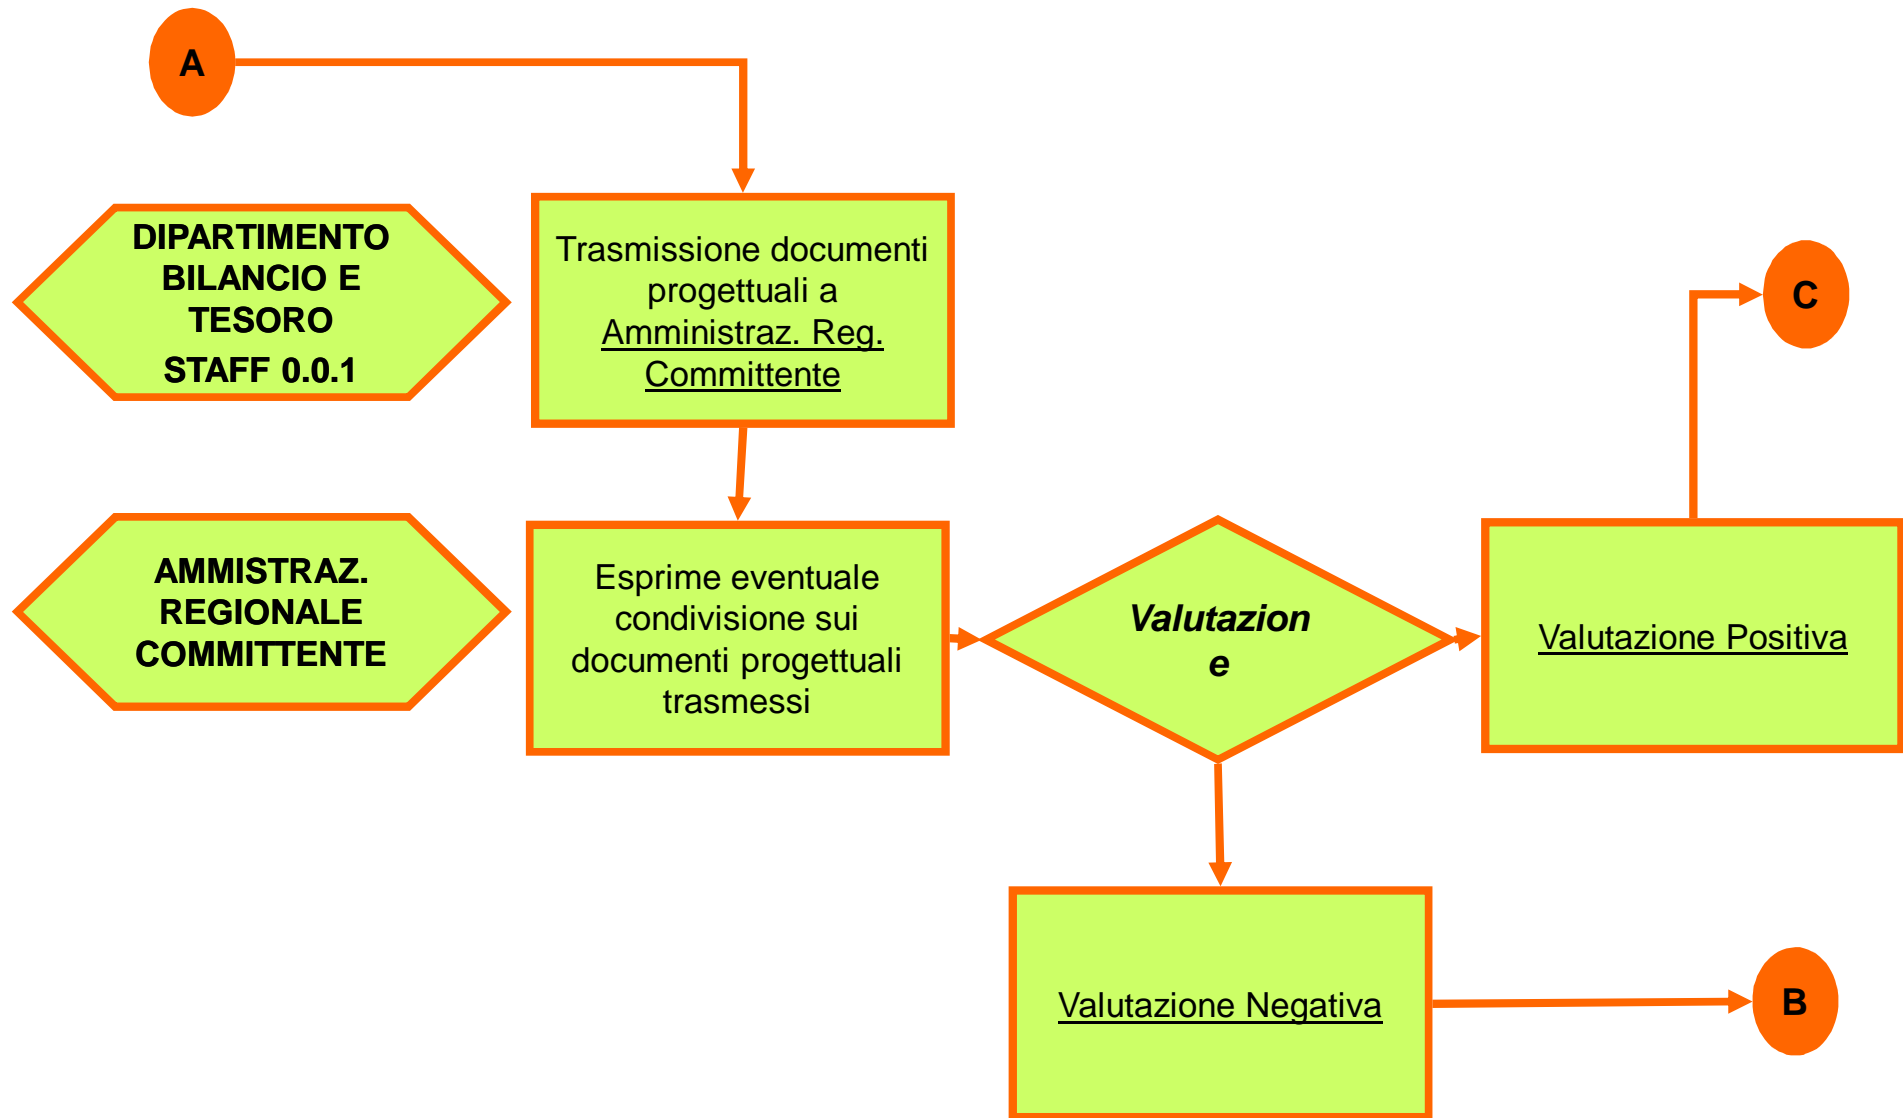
A

DIPARTIMENTO BILANCIO E TESORO
STAFF 0.0.1

Trasmissione documenti progettuali a Amministraz. Reg. Committente

C

AMMISTRAZ. REGIONALE COMMITTENTE

Esprime eventuale condivisione sui documenti progettuali trasmessi

Valutazion e

Valutazione Positiva

Valutazione Negativa

B